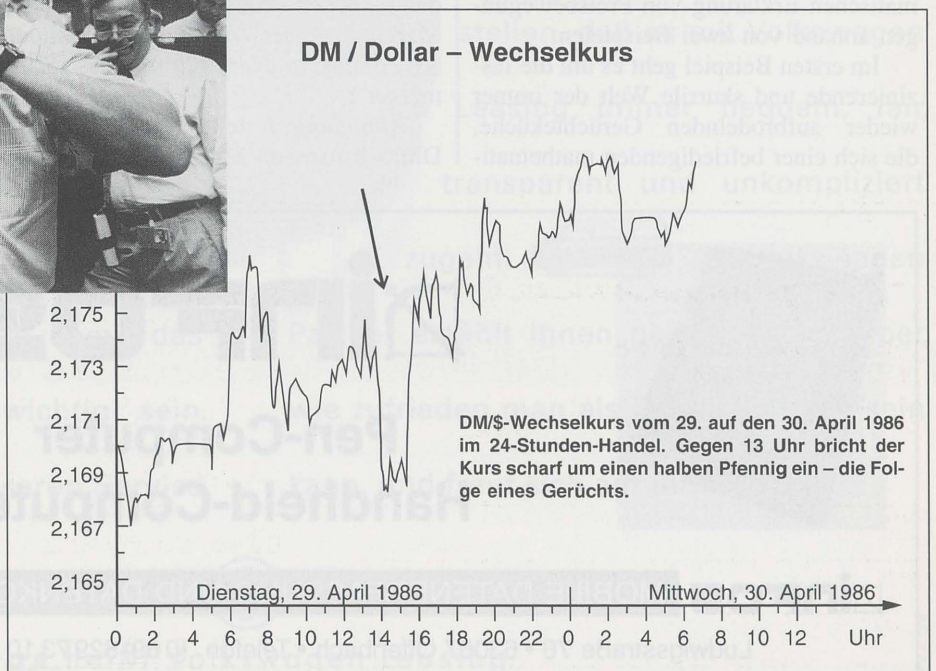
DM / Dollar – Wechselkurs

2,175
2,173
2,171
2,169
2,167
2,165

DM/\$-Wechselkurs vom 29. auf den 30. April 1986 im 24-Stunden-Handel. Gegen 13 Uhr bricht der Kurs scharf um einen halben Pfennig ein – die Folge eines Gerüchts.

Dienstag, 29. April 1986

Mittwoch, 30. April 1986

0 2 4 6 8 10 12 14 16 18 20 22 0 2 4 6 8 10 12 Uhr